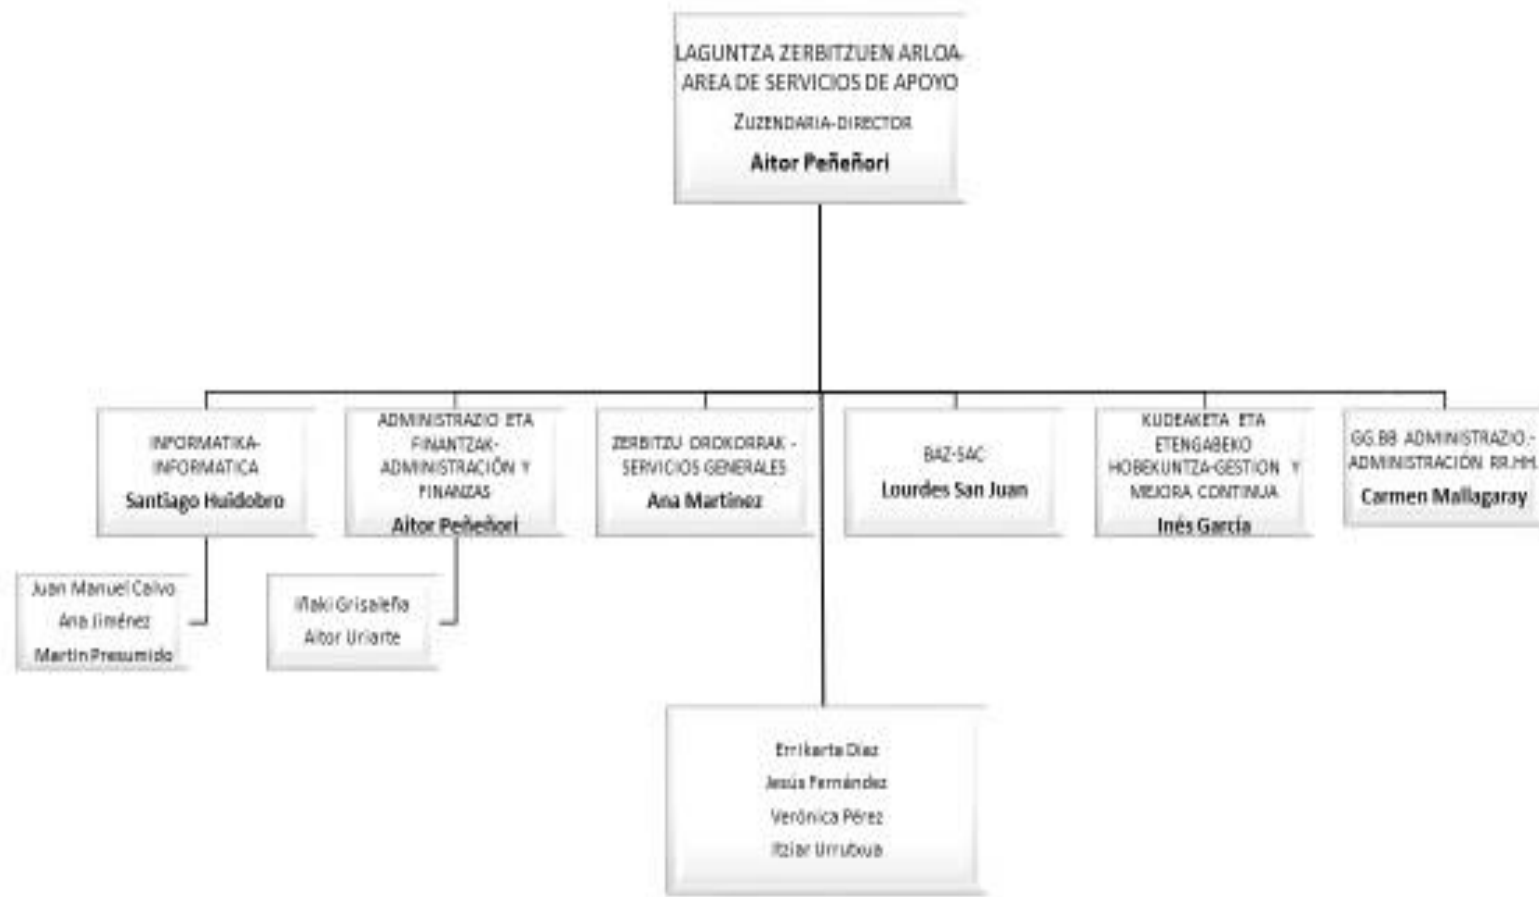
LAGUNTZA ZERBITZUEN ARLOA-AREA DE SERVICIOS DE APOYO
ZUZENDARIA-DIRECTOR
Aitor Peñeñori

INFORMATIKA-INFORMATICA
Santiago Huidobro

ADMINISTRAZIO ETA FINANTZAK-ADMINISTRACIÓN Y FINANZAS
Aitor Peñeñori

ZERBITZU OROKORRAK - SERVICIOS GENERALES
Ana Martinez

BAZ-SAC
Lourdes San Juan

KUDEAKETA ETA ETENGABEKO HOBEKUNTZA-GESTION Y MEJORA CONTINUA
Inés García

GG.BB ADMINISTRAZIO.-ADMINISTRACIÓN RR.HH.
Carmen Mallagaray

Juan Manuel Calvo
Ana Jiménez
Martin Presumido

Iñaki Grisaleña
Aitor Uriarte

Errikarta Diaz
Jesús Fernández
Verónica Pérez
Itziar Urrutxua